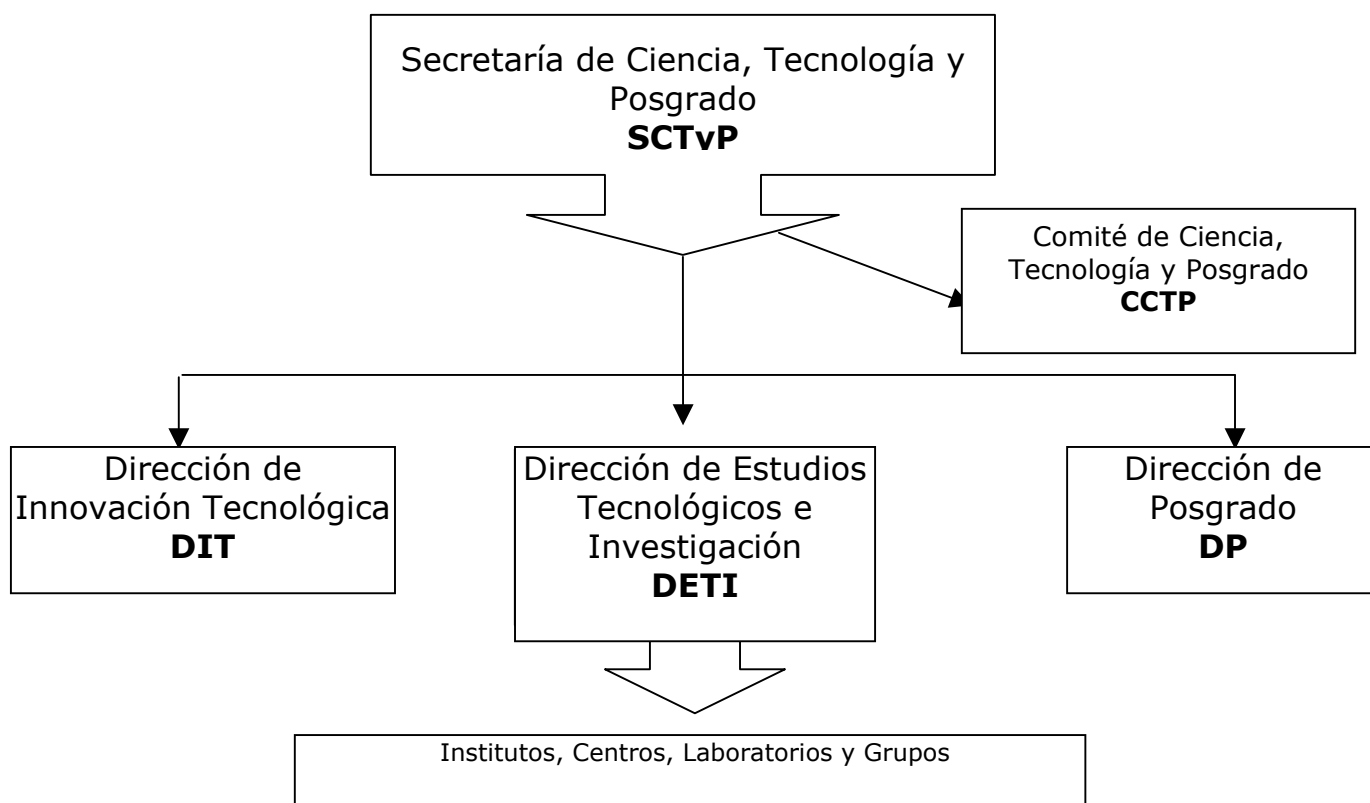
Secretaría de Ciencia, Tecnología y Posgrado
**SCTvP**

Comité de Ciencia, Tecnología y Posgrado
**CCTP**

Dirección de Innovación Tecnológica
**DIT**

Dirección de Estudios Tecnológicos e Investigación
**DETI**

Dirección de Posgrado
**DP**

Institutos, Centros, Laboratorios y Grupos